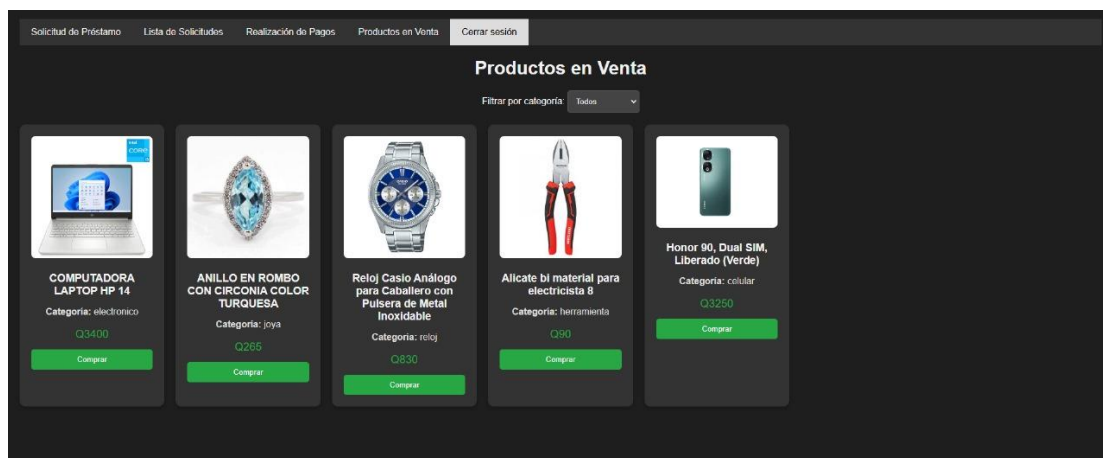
Solicitud de Préstamo Lista de Solicitudes Realización de Pagos Productos en Venta Cerrar sesión

Productos en Venta

Filtrar por categoría: Todos

COMPUTADORA LAPTOP HP 14
Categoría: electronico
Q3400
Comprar

ANILLO EN ROMBO CON CIRCONIA COLOR TURQUESA
Categoría: joya
Q265
Comprar

Reloj Casio Análogo para Caballero con Pulsera de Metal Inoxidable
Categoría: reloj
Q830
Comprar

Alicate bi material para electricista 8
Categoría: herramienta
Q90
Comprar

Honor 90, Dual SIM, Liberado (Verde)
Categoría: celular
Q3250
Comprar